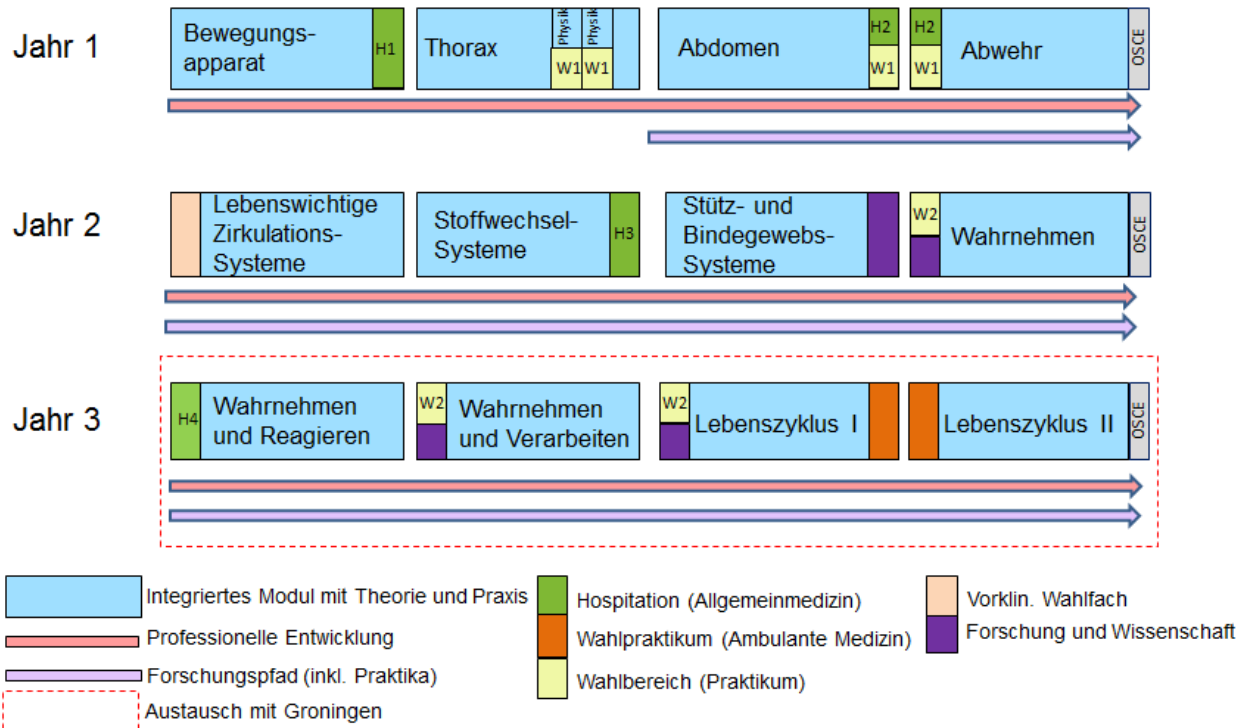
Jahr 1

Bewegungsapparat H1

Thorax Physik Physik W1 W1

Abdomen H2 W1

H2 W1 Abwehr OSCE

Jahr 2

Lebenswichtige Zirkulations-Systeme

Stoffwechsel-Systeme H3

Stütz- und Bindegewebs-Systeme

W2 Wahrnehmen OSCE

Jahr 3

H4 Wahrnehmen und Reagieren

W2 Wahrnehmen und Verarbeiten

W2 Lebenszyklus I

Lebenszyklus II OSCE

Integriertes Modul mit Theorie und Praxis

Professionelle Entwicklung

Forschungspfad (inkl. Praktika)

Austausch mit Groningen

Hospitation (Allgemeinmedizin)

Wahlpraktikum (Ambulante Medizin)

Wahlbereich (Praktikum)

Vorklin. Wahlfach

Forschung und Wissenschaft